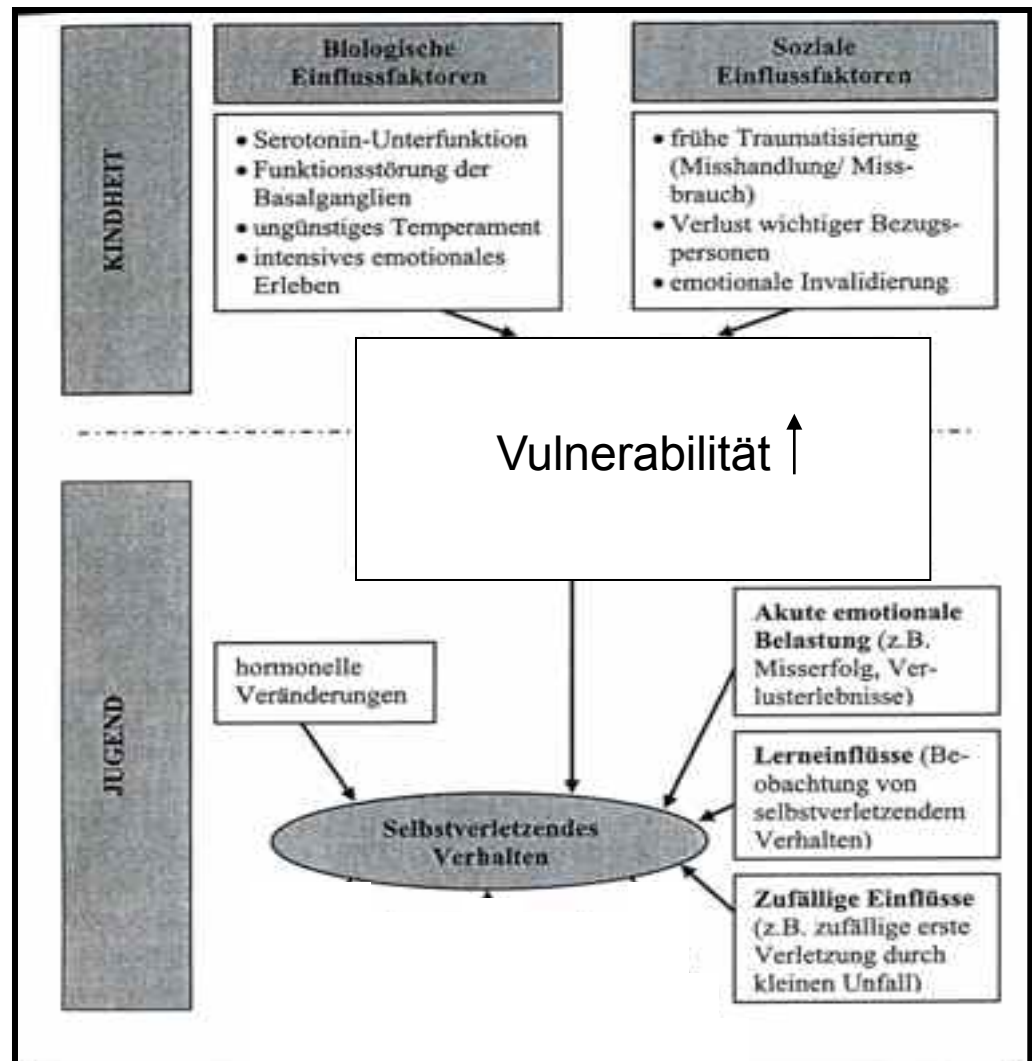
KINDHEIT

Biologische Einflussfaktoren

• Serotonin-Unterfunktion
• Funktionsstörung der Basalganglien
• ungünstiges Temperament
• intensives emotionales Erleben

Soziale Einflussfaktoren

• frühe Traumatisierung (Misshandlung/ Missbrauch)
• Verlust wichtiger Bezugspersonen
• emotionale Invalidierung

Vulnerabilität ↑

JUGEND

hormonelle Veränderungen

Akute emotionale Belastung (z.B. Misserfolg, Verlusterlebnisse)

Lerneinflüsse (Beobachtung von selbstverletzendem Verhalten)

Zufällige Einflüsse (z.B. zufällige erste Verletzung durch kleinen Unfall)

Selbstverletzendes Verhalten